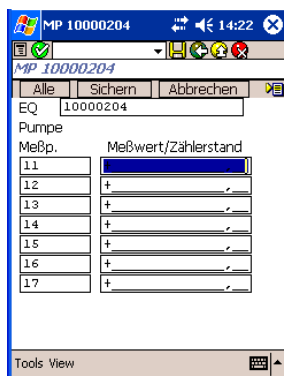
MP 10000204 14:22

MP 10000204

Alle | Sichern | Abbrechen

EQ 10000204

Pumpe

Meßp. Meßwert/Zählerstand

| Meßp. | Meßwert/Zählerstand |
|---|---|
| 11 | |
| 12 | +________,__ |
| 13 | +________,__ |
| 14 | +________,__ |
| 15 | +________,__ |
| 16 | +________,__ |
| 17 | +________,__ |

Tools View